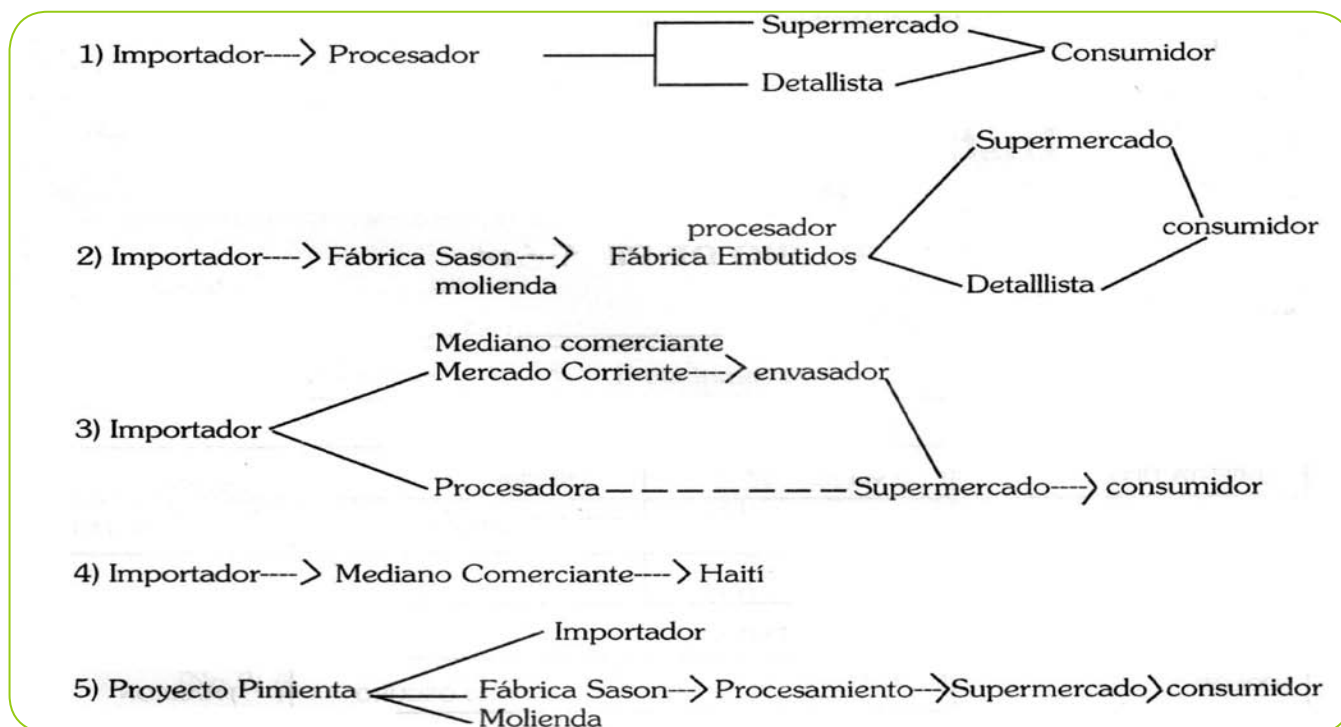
1) Importador----> Procesador

Supermercado

Detallista

Consumidor

2) Importador----> Fábrica Sason----> molienda

procesador
Fábrica Embutidos

Supermercado

Detalllista

consumidor

3) Importador

Mediano comerciante
Mercado Corriente----> envasador

Procesadora — — — — — — — Supermercado----> consumidor

4) Importador----> Mediano Comerciante----> Haití

5) Proyecto Pimienta

Importador

Fábrica Sason---> Procesamiento--->Supermercado>consumidor

Molienda